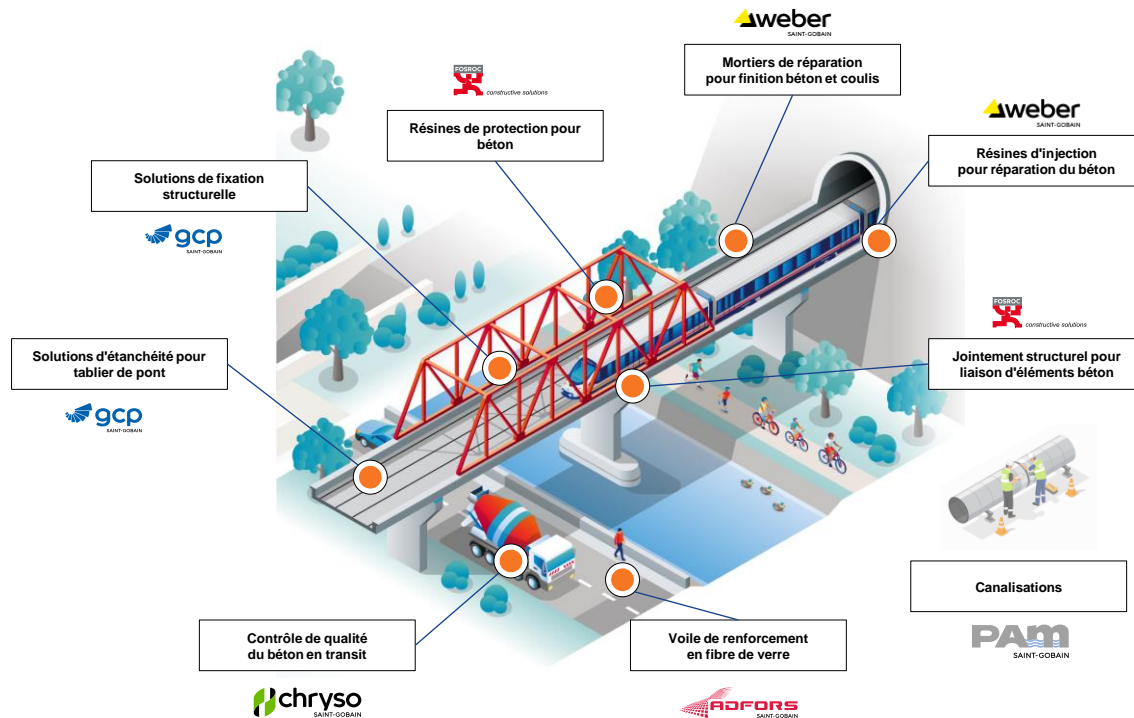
weber
SAINT-GOBAIN

Mortiers de réparation pour finition béton et coulis

FOSROC
constructive solutions

Résines de protection pour béton

weber
SAINT-GOBAIN

Résines d'injection pour réparation du béton

Solutions de fixation structurelle

gcp
SAINT-GOBAIN

FOSROC
constructive solutions

Solutions d'étanchéité pour tablier de pont

Jointement structurel pour liaison d'éléments béton

gcp
SAINT-GOBAIN

Canalisations

PAM
SAINT-GOBAIN

Contrôle de qualité du béton en transit

Voile de renforcement en fibre de verre

chryso
SAINT-GOBAIN

ADFORS
SAINT-GOBAIN